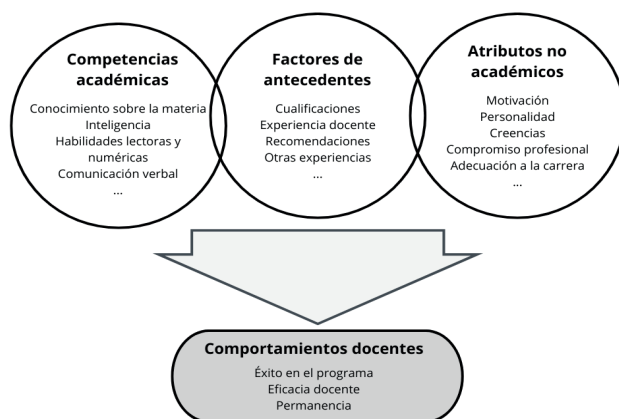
Competencias académicas

Conocimiento sobre la materia
Inteligencia
Habilidades lectoras y numéricas
Comunicación verbal
...

Factores de antecedentes

Cualificaciones
Experiencia docente
Recomendaciones
Otras experiencias
...

Atributos no académicos

Motivación
Personalidad
Creencias
Compromiso profesional
Adecuación a la carrera
...

Comportamientos docentes

Éxito en el programa
Eficacia docente
Permanencia